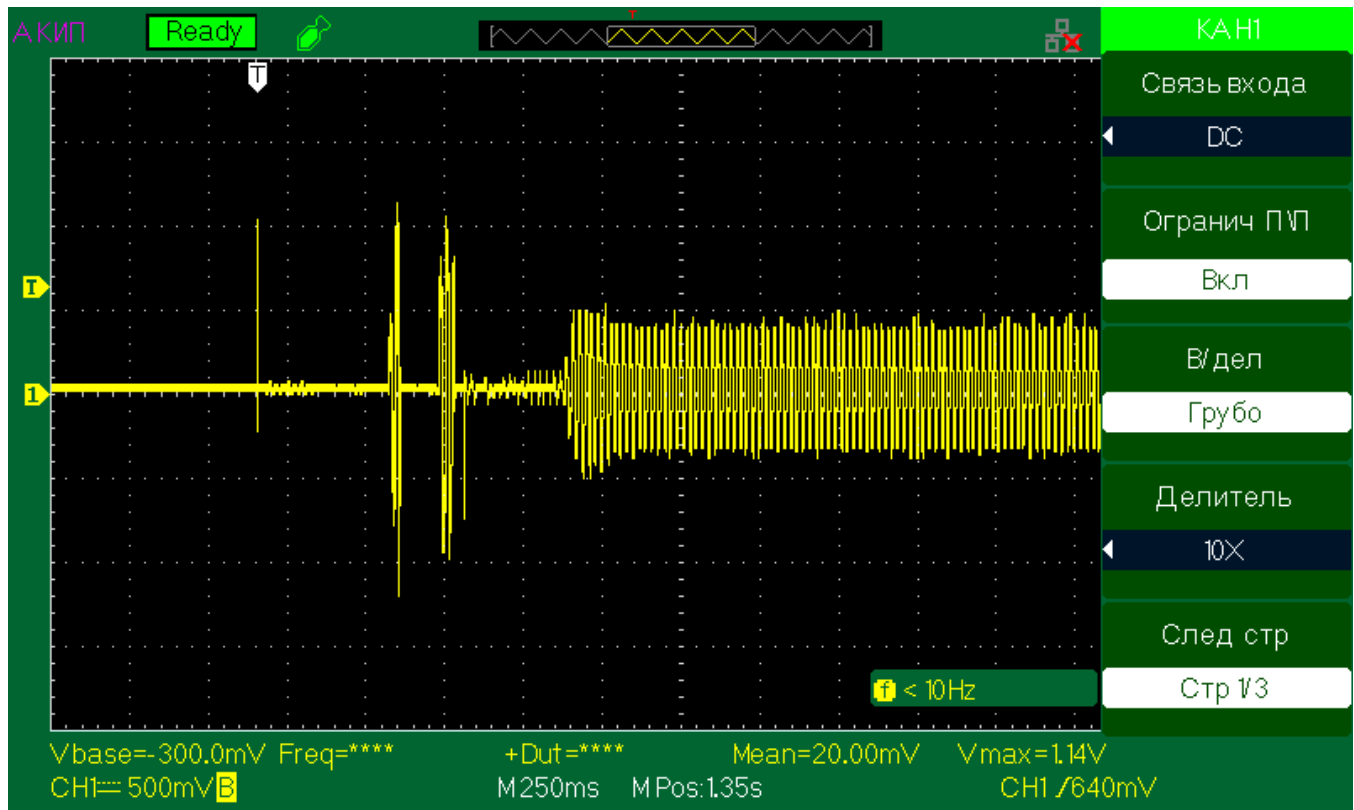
АКИП Ready

T

T

1

КАН1

Связь входа

DC

Огранич П\П

Вкл

В/дел

Грубо

Делитель

10X

След стр

Стр 1/3

f < 10Hz

Vbase=-300.0mV Freq=**** +Dut=**** Mean=20.00mV Vmax=1.14V

CH1⎓ 500mV B M 250ms M Pos:1.35s CH1 ⨍ 640mV